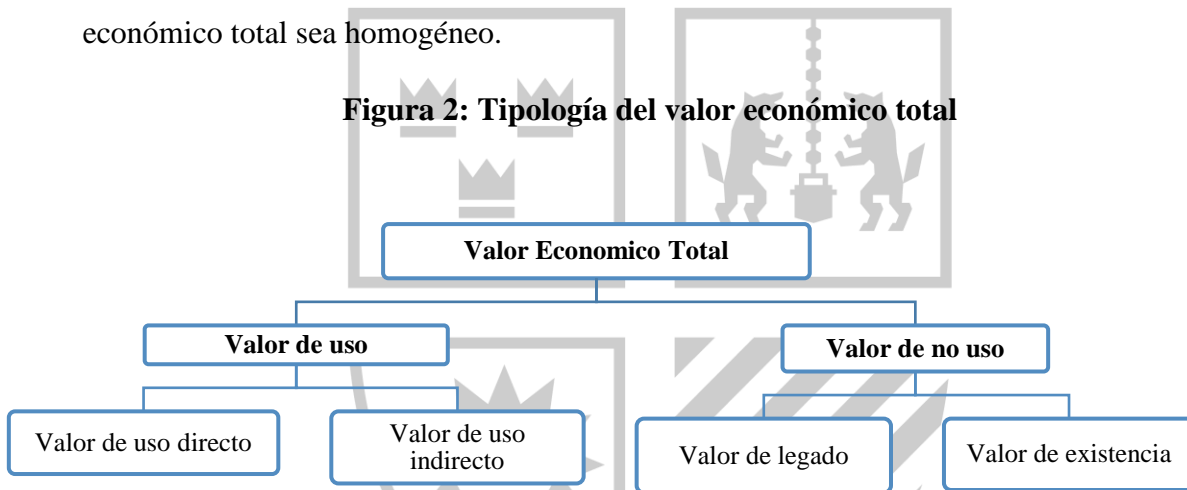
económico total sea homogéneo.

**Figura 2: Tipología del valor económico total**

Valor Economico Total

Valor de uso

Valor de no uso

Valor de uso directo

Valor de uso indirecto

Valor de legado

Valor de existencia